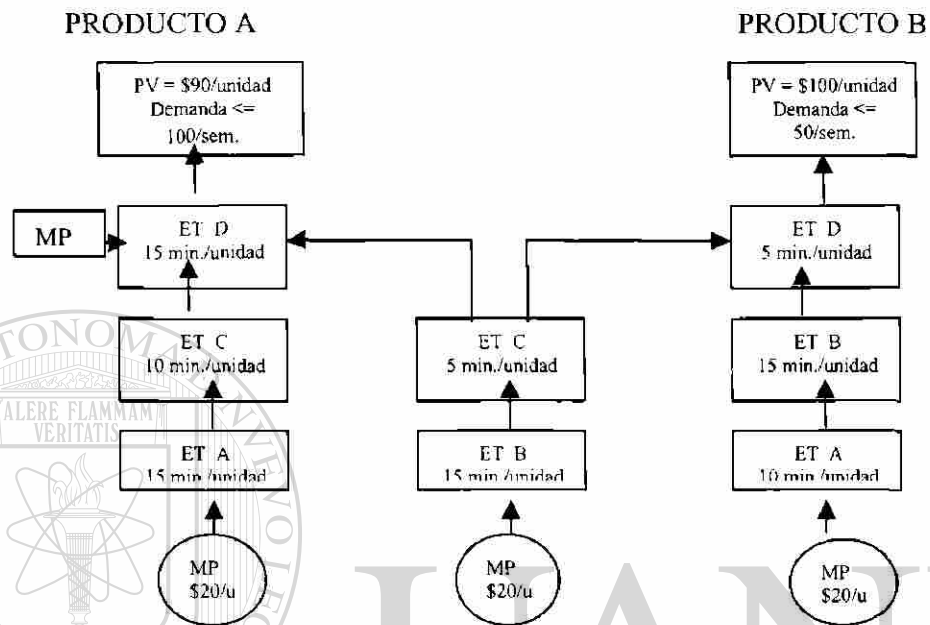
PRODUCTO A

PRODUCTO B

PV = \$90/unidad
Demanda <=
100/sem.

PV = \$100/unidad
Demanda <=
50/sem.

MP

ET D
15 min./unidad

ET D
5 min./unidad

ET C
10 min./unidad

ET C
5 min./unidad

ET B
15 min./unidad

ET A
15 min./unidad

ET B
15 min./unidad

ET A
10 min./unidad

MP
\$20/u

MP
\$20/u

MP
\$20/u

TONOMA
ALERE FLAMMAM
VERITATIS